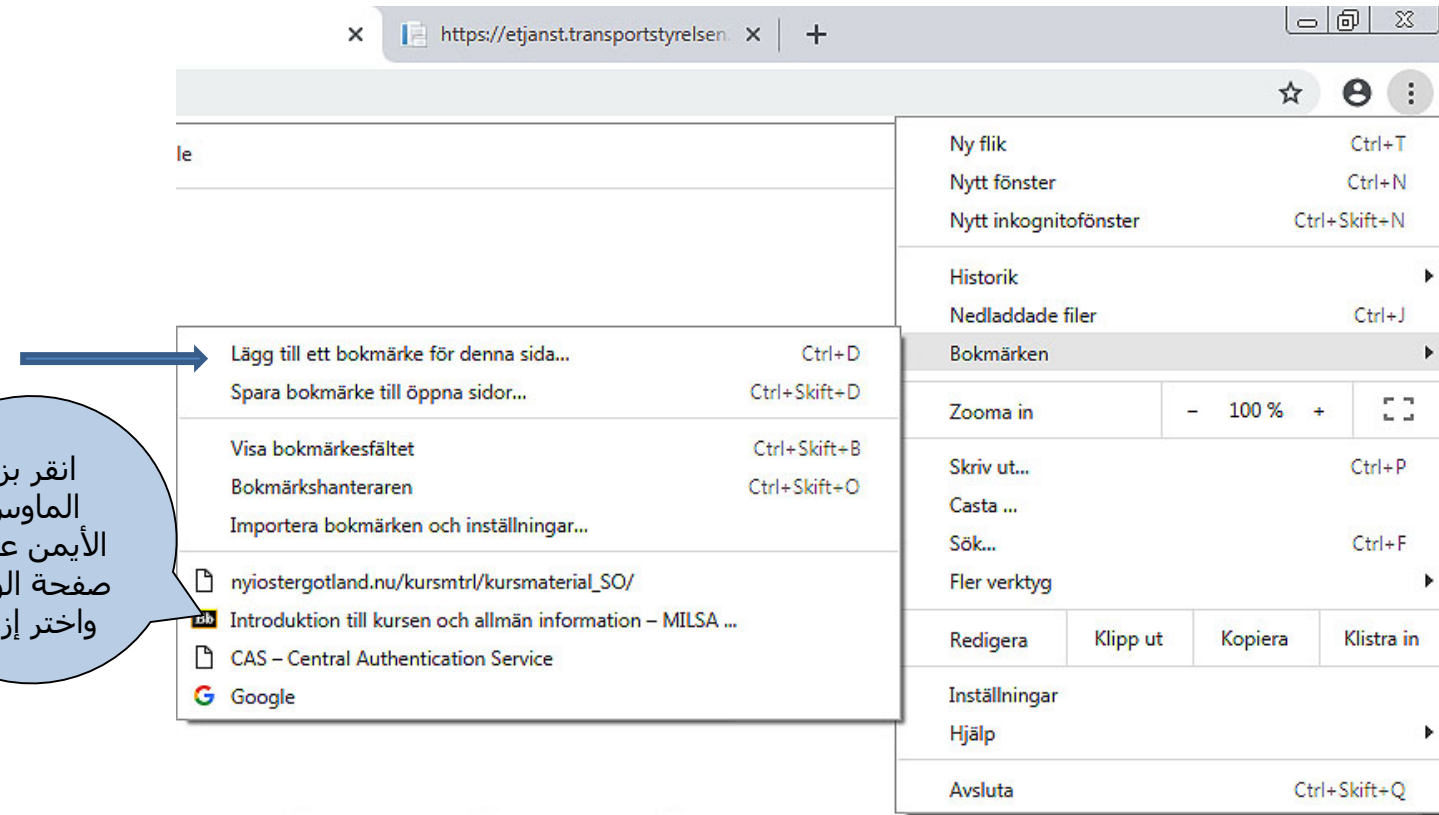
https://etjanst.transportstyrelsen.

le

Ny flik Ctrl+T
Nytt fönster Ctrl+N
Nytt inkognitofönster Ctrl+Skift+N
Historik
Nedladdade filer Ctrl+J
Bokmärken

Lägg till ett bokmärke för denna sida... Ctrl+D
Spara bokmärke till öppna sidor... Ctrl+Skift+D
Visa bokmärkesfältet Ctrl+Skift+B
Bokmärkshanteraren Ctrl+Skift+O
Importera bokmärken och inställningar...
nyiostergotland.nu/kursmtrl/kursmaterial_SO/
Introduktion till kursen och allmän information – MILSA ...
CAS – Central Authentication Service
Google

Zooma in – 100 % +
Skriv ut... Ctrl+P
Casta ...
Sök... Ctrl+F
Fler verktyg
Redigera Klipp ut Kopiera Klistra in
Inställningar
Hjälp
Avsluta Ctrl+Skift+Q

انقر بز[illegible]
الماوس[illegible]
الأيمن ع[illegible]
صفحة ال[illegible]
واختر إز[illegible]